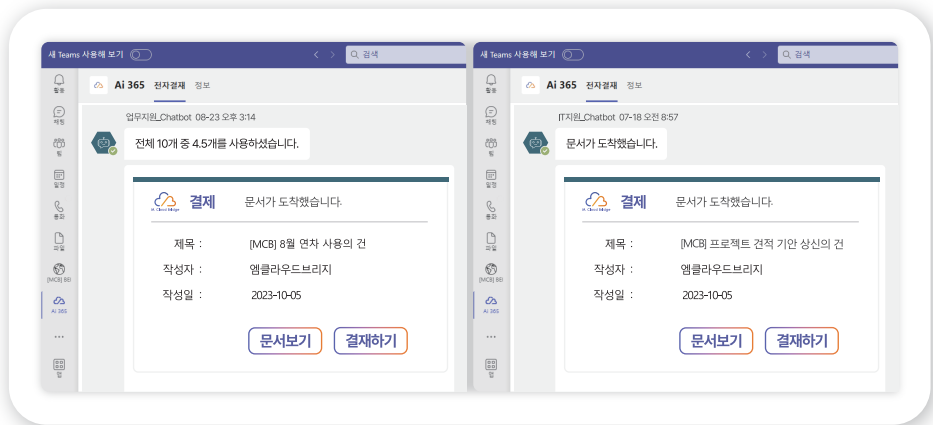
새 Teams 사용해 보기

검색

활동

채팅

팀

일정

통화

파일

[MCB] BG

Ai 365

앱

Ai 365 전자결재 정보

업무지원_Chatbot 08-23 오후 3:14

전체 10개 중 4.5개를 사용하셨습니다.

결제 문서가 도착했습니다.

제목 : [MCB] 8월 연차 사용의 건

작성자 : 엠클라우드브리지

작성일 : 2023-10-05

문서보기 결재하기

새 Teams 사용해 보기

검색

활동

채팅

팀

일정

통화

파일

[MCB] BG

Ai 365

앱

Ai 365 전자결재 정보

IT지원_Chatbot 07-18 오전 8:57

문서가 도착했습니다.

결제 문서가 도착했습니다.

제목 : [MCB] 프로젝트 견적 기안 상신의 건

작성자 : 엠클라우드브리지

작성일 : 2023-10-05

문서보기 결재하기